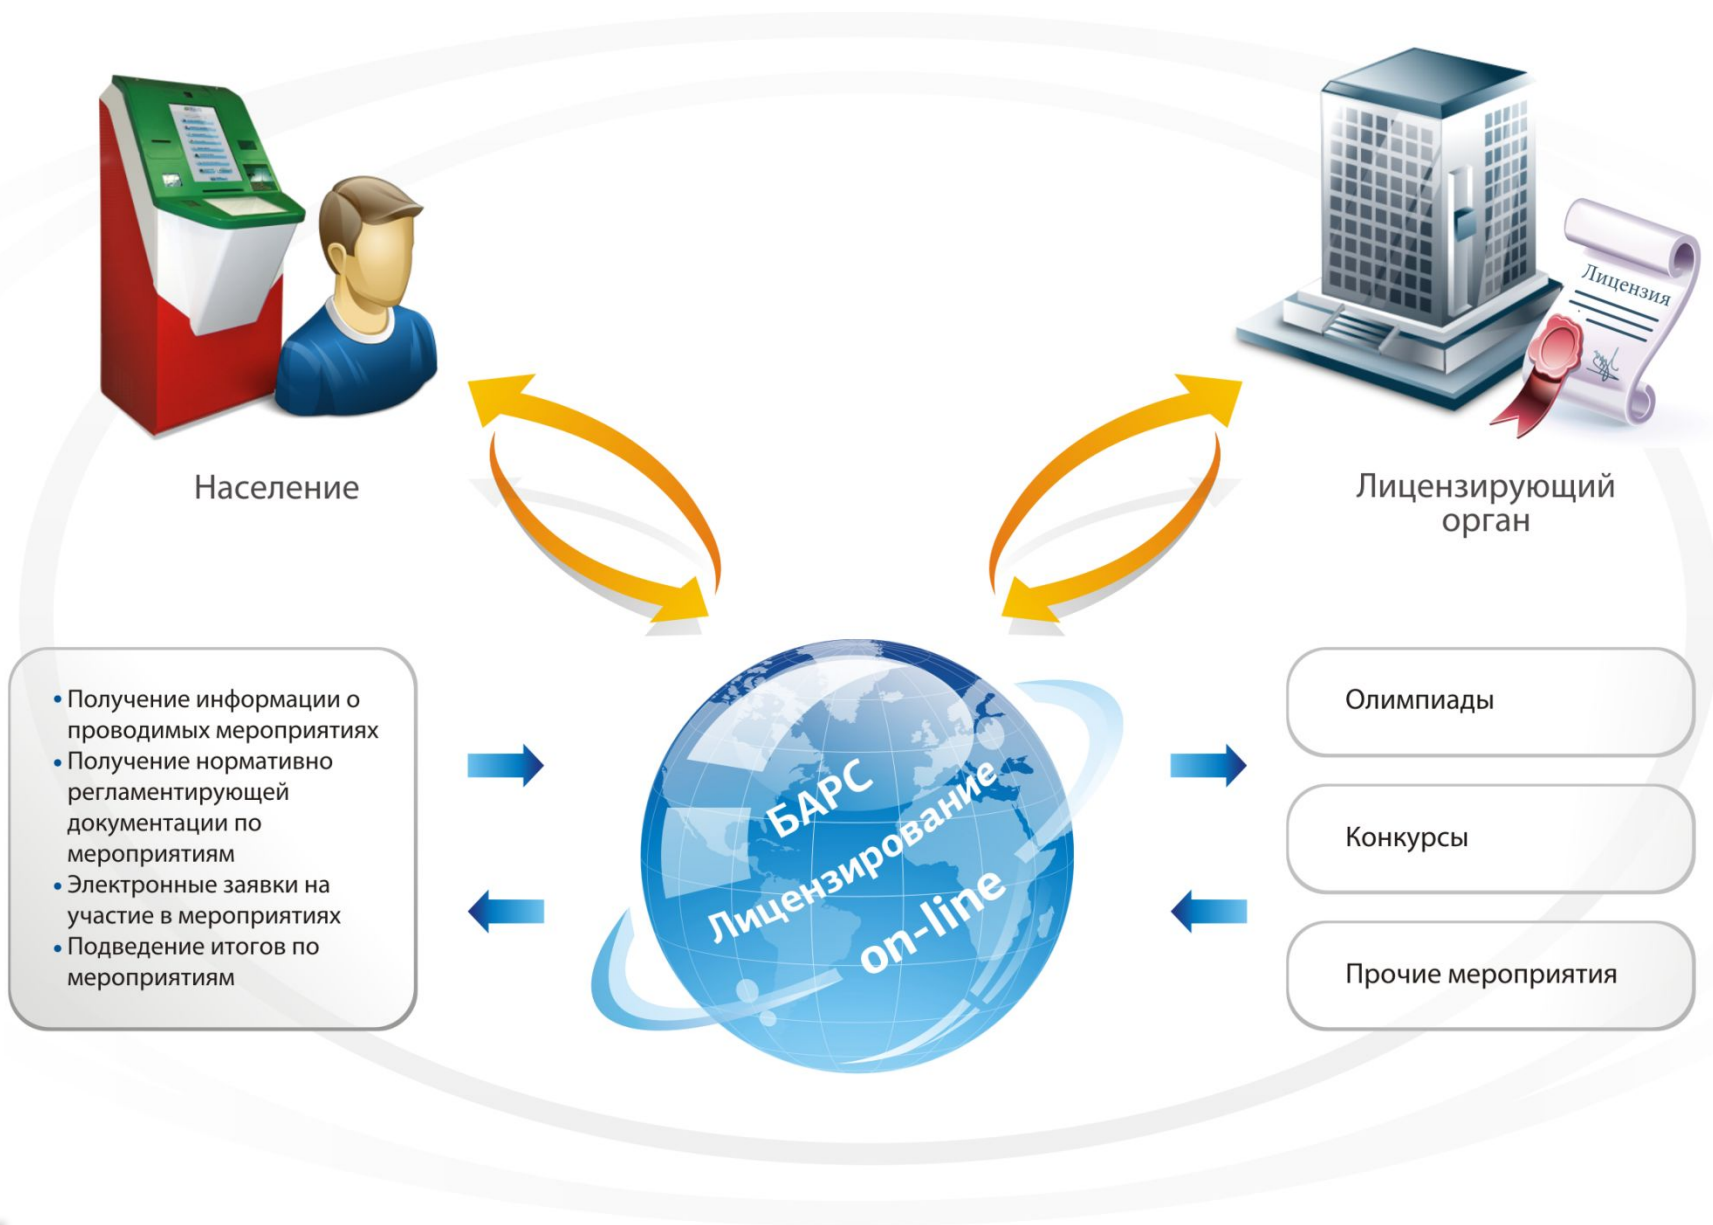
Лицензия

Население

Лицензирующий орган

• Получение информации о проводимых мероприятиях
• Получение нормативно регламентирующей документации по мероприятиям
• Электронные заявки на участие в мероприятиях
• Подведение итогов по мероприятиям

БАРС Лицензирование on-line

Олимпиады

Конкурсы

Прочие мероприятия